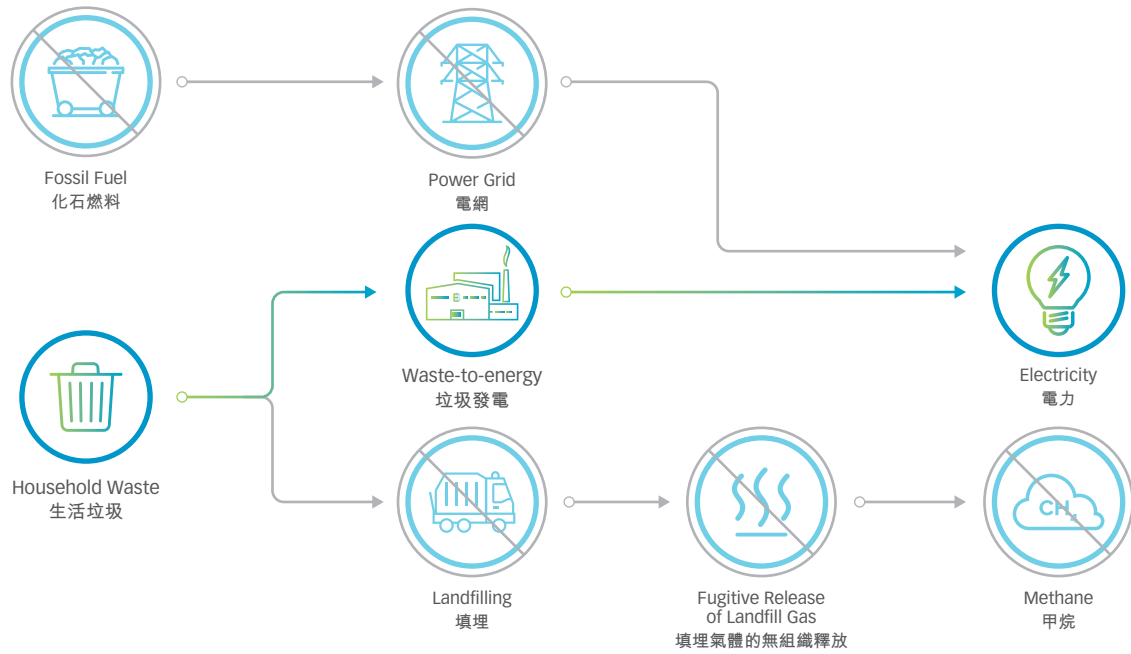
Fossil Fuel
化石燃料

Power Grid
電網

Waste-to-energy
垃圾發電

Electricity
電力

Household Waste
生活垃圾

Landfilling
填埋

Fugitive Release of Landfill Gas
填埋氣體的無組織釋放

$CH_4$

Methane
甲烷